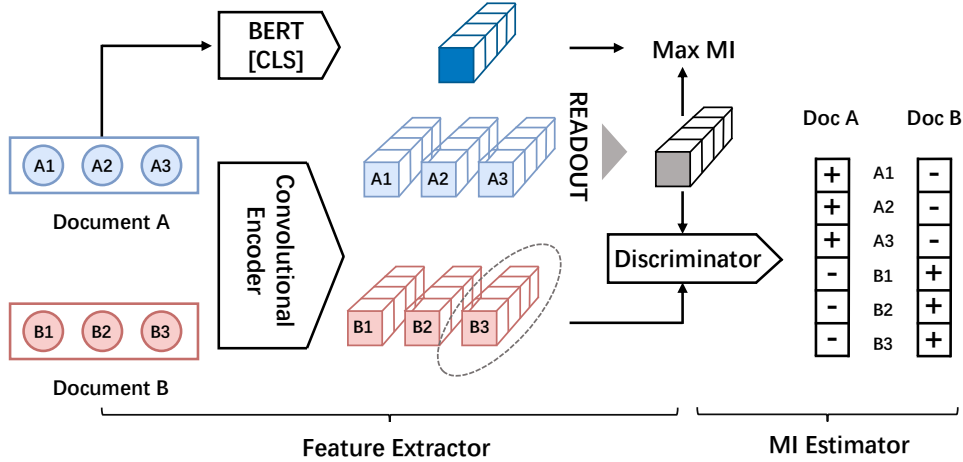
BERT [CLS]

Max MI

READOUT

A1 A2 A3

Document A

Convolutional Encoder

A1 A2 A3

Discriminator

B1 B2 B3

Document B

B1 B2 B3

Doc A Doc B

| Doc A | | Doc B |
|---|---|---|
| + | A1 | - |
| + | A2 | - |
| + | A3 | - |
| - | B1 | + |
| - | B2 | + |
| - | B3 | + |

Feature Extractor

MI Estimator